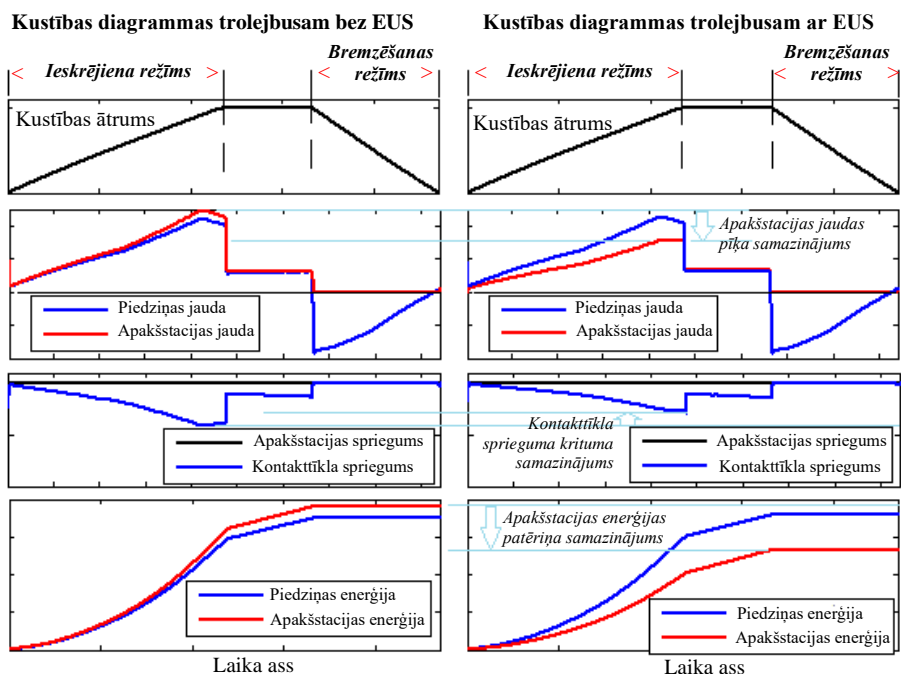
Kustības diagrammas trolejbusam bez EUS

< Ieskrējiena režīms >

< Bremzēšanas režīms >

Kustības ātrums

Piedziņas jauda
Apakšstacijas jauda

Apakšstacijas spriegums
Kontakttīkla spriegums

Piedziņas enerģija
Apakšstacijas enerģija

Laika ass

Kustības diagrammas trolejbusam ar EUS

< Ieskrējiena režīms >

< Bremzēšanas režīms >

Kustības ātrums

Apakšstacijas jaudas pīķa samazinājums

Piedziņas jauda
Apakšstacijas jauda

Kontakttīkla spriegumа krituma samazinājums

Apakšstacijas spriegums
Kontakttīkla spriegums

Apakšstacijas enerģijas patēriņa samazinājums

Piedziņas enerģija
Apakšstacijas enerģija

Laika ass